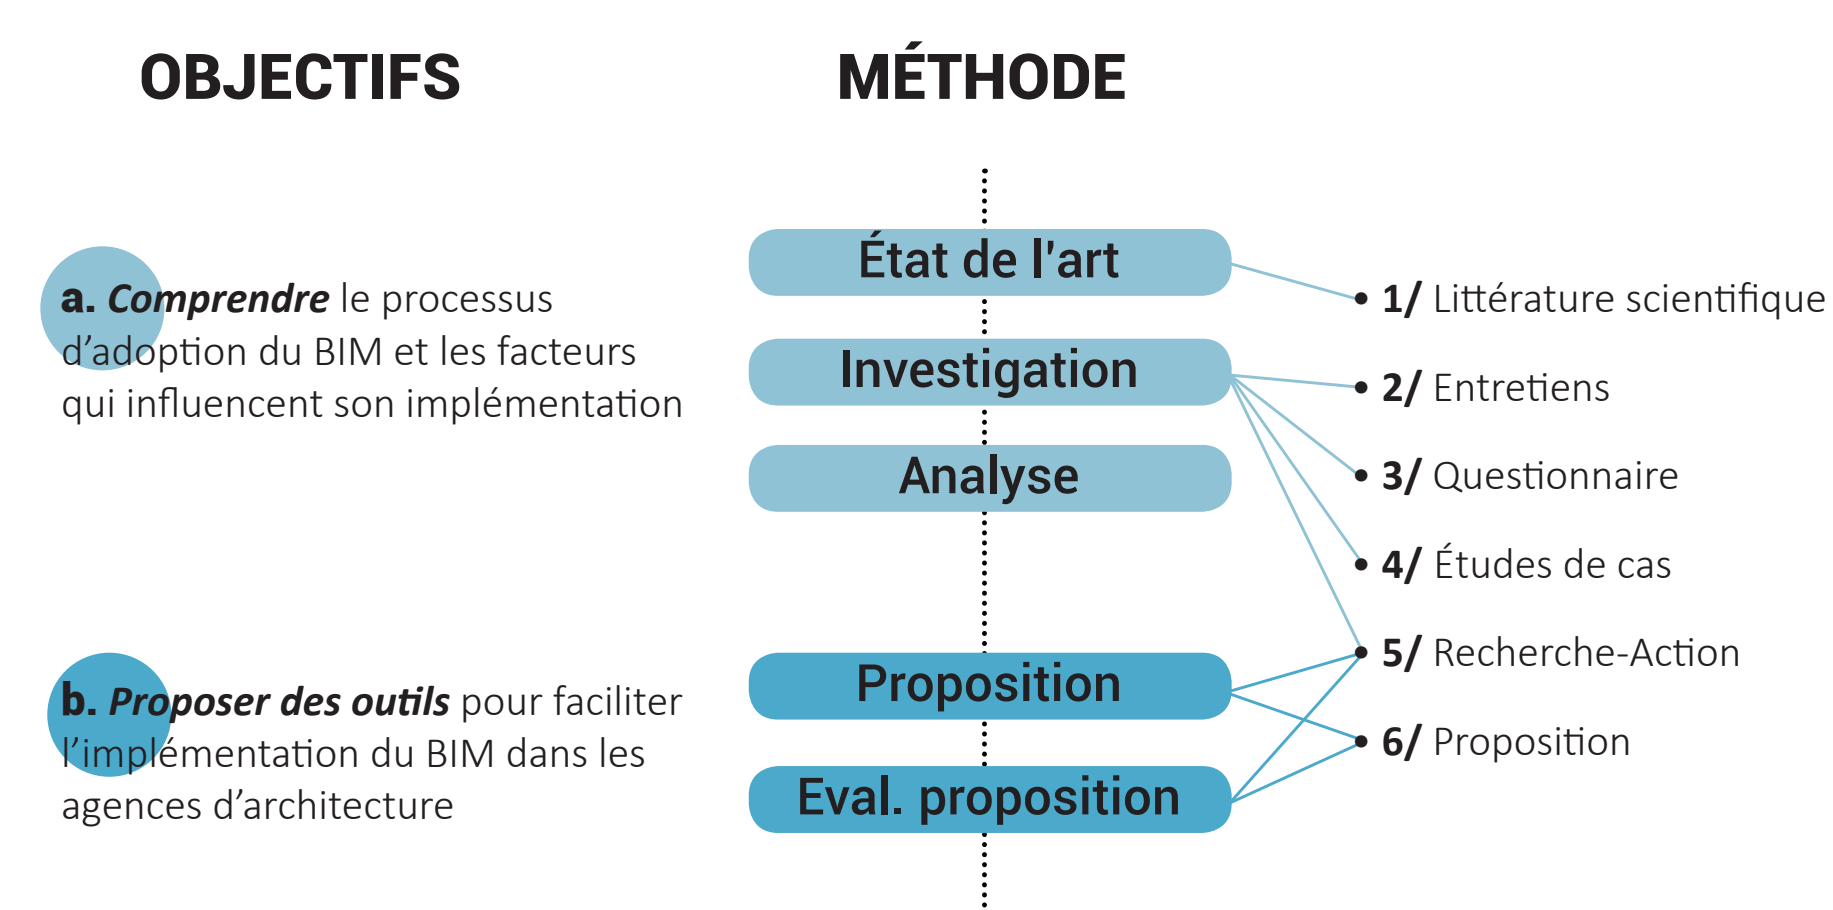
OBJECTIFS

MÉTHODE

a. ***Comprendre*** le processus d'adoption du BIM et les facteurs qui influencent son implémentation

b. ***Proposer des outils*** pour faciliter l'implémentation du BIM dans les agences d'architecture

État de l'art

Investigation

Analyse

Proposition

Eval. proposition

1/ Littérature scientifique

2/ Entretiens

3/ Questionnaire

4/ Études de cas

5/ Recherche-Action

6/ Proposition